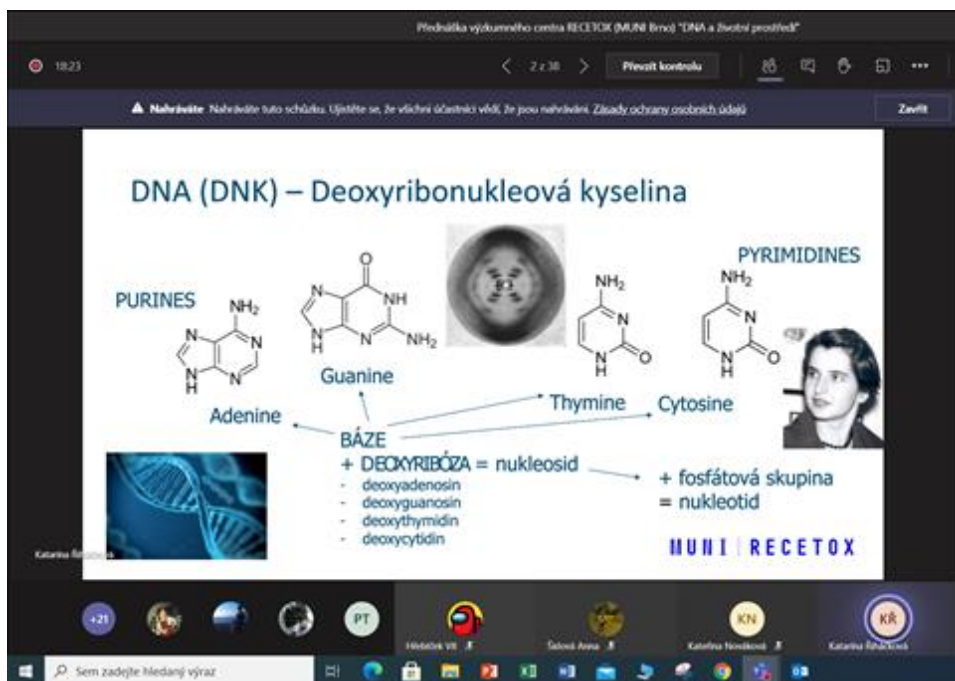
Přednáška výzkumného centra RECETOX (MUNI Brno) "DNA a životní prostředí"

18:23

2 z 38

Převzít kontrolu

Zavřít

▲ Nahráváte Nahráváte tuto schůzku. Ujistěte se, že všichni účastníci vědí, že jsou nahráváni. Zásady ochrany osobních údajů

DNA (DNK) – Deoxyribonukleová kyselina

PURINES

$NH_2$

N N N N H

Adenine

O N NH N N $NH_2$ H

Guanine

PYRIMIDINES

$NH_2$ N N O H

Thymine

$NH_2$ N N O H

Cytosine

BÁZE

+ DEOXYRIBÓZA = nukleosid

- deoxyadenosin
- deoxyguanosin
- deoxythymidin
- deoxycytidin

+ fosfátová skupina
= nukleotid

MUNI | RECETOX

Katarína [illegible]

+21

PT

Hlebtov VR

Šebová Anna

KN

Kateřina Nováková

KŘ

Katarína Řiháčková

Sem zadejte hledaný výraz